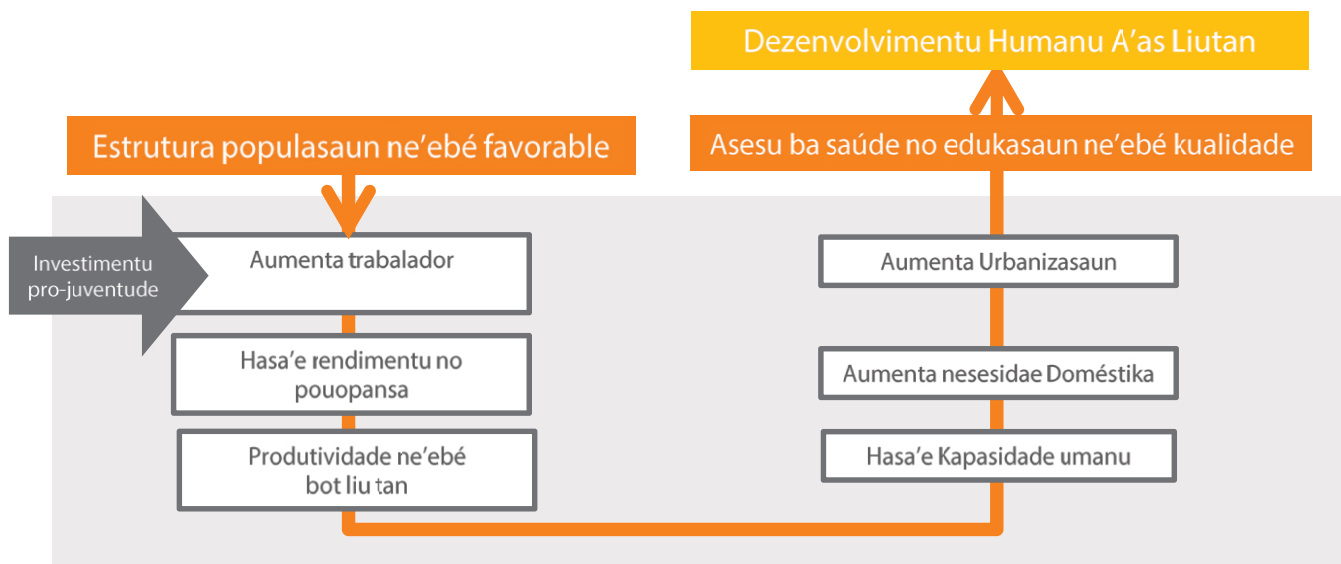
Dezenvolvimentu Humanu A'as Liutan

Estrutura populasaun ne'ebé favorable

Asesu ba saúde no edukasaun ne'ebé kualidade

Investimentu pro-juventude

Aumenta trabalador

Hasa'e rendimentu no pouopansa

Produtividade ne'ebé bot liu tan

Aumenta Urbanizasaun

Aumenta nesesidae Doméstika

Hasa'e Kapasidade umanu